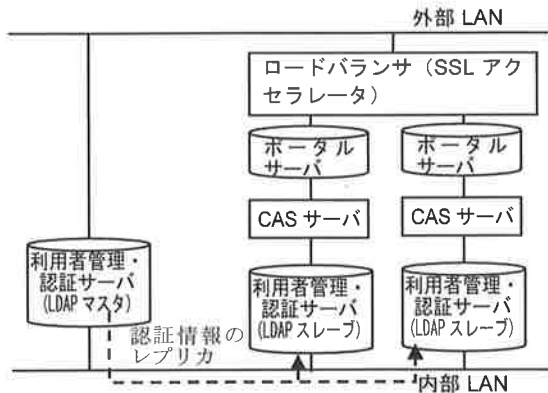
外部 LAN

ロードバランサ（SSL アクセラレータ）

ポータルサーバ

ポータルサーバ

CAS サーバ

CAS サーバ

利用者管理・認証サーバ (LDAP マスタ)

利用者管理・認証サーバ (LDAP スレーブ)

利用者管理・認証サーバ (LDAP スレーブ)

認証情報のレプリカ

内部 LAN